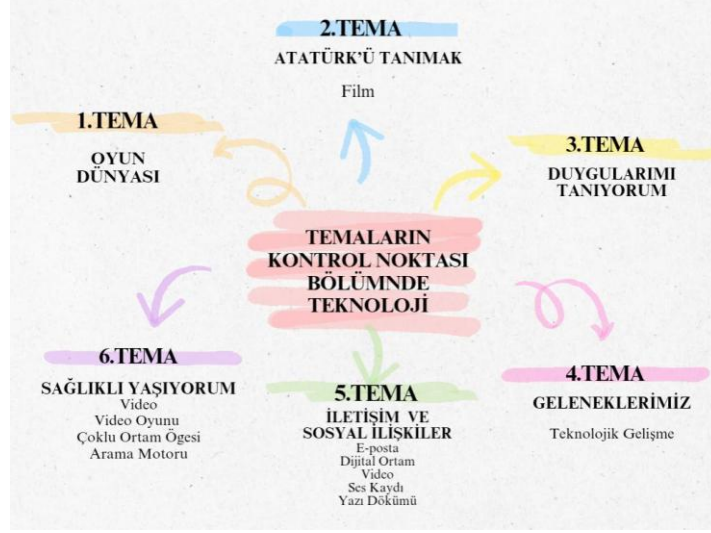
2.TEMA
ATATÜRK'Ü TANIMAK
Film

1.TEMA
OYUN DÜNYASI

3.TEMA
DUYGULARIMI TANIYORUM

TEMALARIN KONTROL NOKTASI BÖLÜMNDE TEKNOLOJİ

6.TEMA
SAĞLIKLI YAŞIYORUM
Video
Video Oyunu
Çoklu Ortam Ögesi
Arama Motoru

5.TEMA
İLETİŞİM VE SOSYAL İLİŞKİLER
E-posta
Dijital Ortam
Video
Ses Kaydı
Yazı Dökümü

4.TEMA
GELENEKLERİMİZ
Teknolojik Gelişme